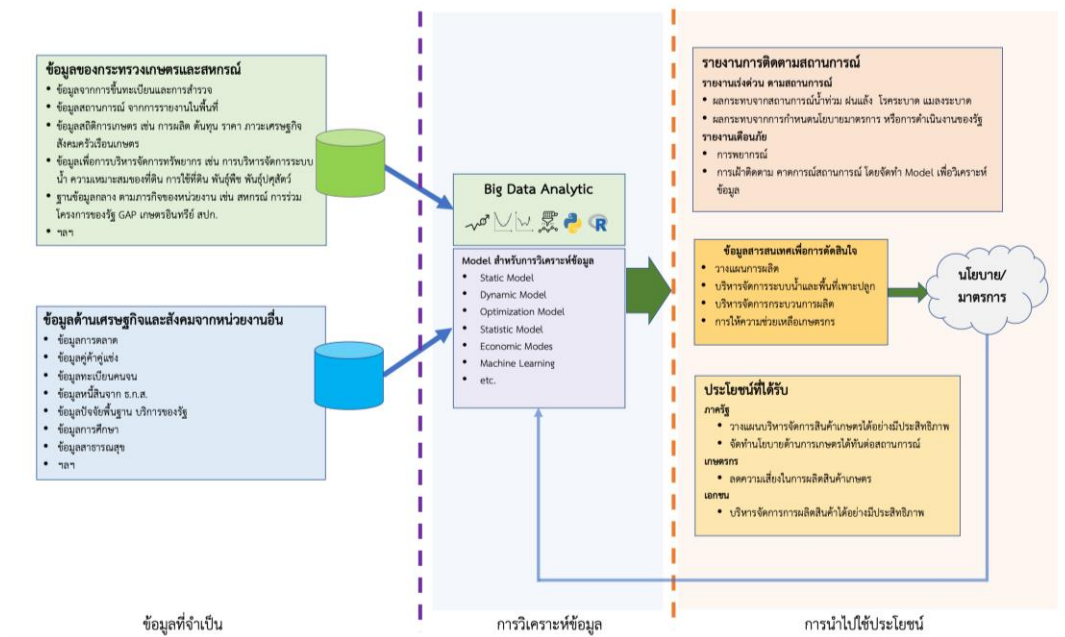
ข้อมูลของกระทรวงเกษตรและสหกรณ์
- ข้อมูลจากการขึ้นทะเบียนและการสำรวจ
- ข้อมูลสถานการณ์ จากการรายงานในพื้นที่
- ข้อมูลสถิติการเกษตร เช่น การผลิต ต้นทุน ราคา ภาวะเศรษฐกิจสังคมครัวเรือนเกษตร
- ข้อมูลเพื่อการบริหารจัดการทรัพยากร เช่น การบริหารจัดการระบบน้ำ ความเหมาะสมของที่ดิน การใช้ที่ดิน พันธุ์พืช พันธุ์ปศุสัตว์
- ฐานข้อมูลกลาง ตามภารกิจของหน่วยงาน เช่น สหกรณ์ การร่วมโครงการของรัฐ GAP เกษตรอินทรีย์ สปก.
- ฯลฯ

ข้อมูลด้านเศรษฐกิจและสังคมจากหน่วยงานอื่น
- ข้อมูลการตลาด
- ข้อมูลคู่ค้าคู่แข่ง
- ข้อมูลทะเบียนคนจน
- ข้อมูลหนี้สินจาก ธ.ก.ส.
- ข้อมูลปัจจัยพื้นฐาน บริการของรัฐ
- ข้อมูลการศึกษา
- ข้อมูลสาธารณสุข
- ฯลฯ

Big Data Analytic

Model สำหรับการวิเคราะห์ข้อมูล
- Static Model
- Dynamic Model
- Optimization Model
- Statistic Model
- Economic Modes
- Machine Learning
- etc.

รายงานการติดตามสถานการณ์
รายงานเร่งด่วน ตามสถานการณ์
- ผลกระทบจากสถานการณ์น้ำท่วม ฝนแล้ง โรคระบาด แมลงระบาด
- ผลกระทบจากการกำหนดนโยบายมาตรการ หรือการดำเนินงานของรัฐ
รายงานเตือนภัย
- การพยากรณ์
- การเฝ้าติดตาม คาดการณ์สถานการณ์ โดยจัดทำ Model เพื่อวิเคราะห์ข้อมูล

ข้อมูลสารสนเทศเพื่อการตัดสินใจ
- วางแผนการผลิต
- บริหารจัดการระบบน้ำและพื้นที่เพาะปลูก
- บริหารจัดการกระบวนการผลิต
- การให้ความช่วยเหลือเกษตรกร

นโยบาย/มาตรการ

ประโยชน์ที่ได้รับ
ภาครัฐ
- วางแผนบริหารจัดการสินค้าเกษตรได้อย่างมีประสิทธิภาพ
- จัดทำนโยบายด้านการเกษตรได้ทันต่อสถานการณ์
เกษตรกร
- ลดความเสี่ยงในการผลิตสินค้าเกษตร
เอกชน
- บริหารจัดการการผลิตสินค้าได้อย่างมีประสิทธิภาพ

ข้อมูลที่จำเป็น

การวิเคราะห์ข้อมูล

การนำไปใช้ประโยชน์